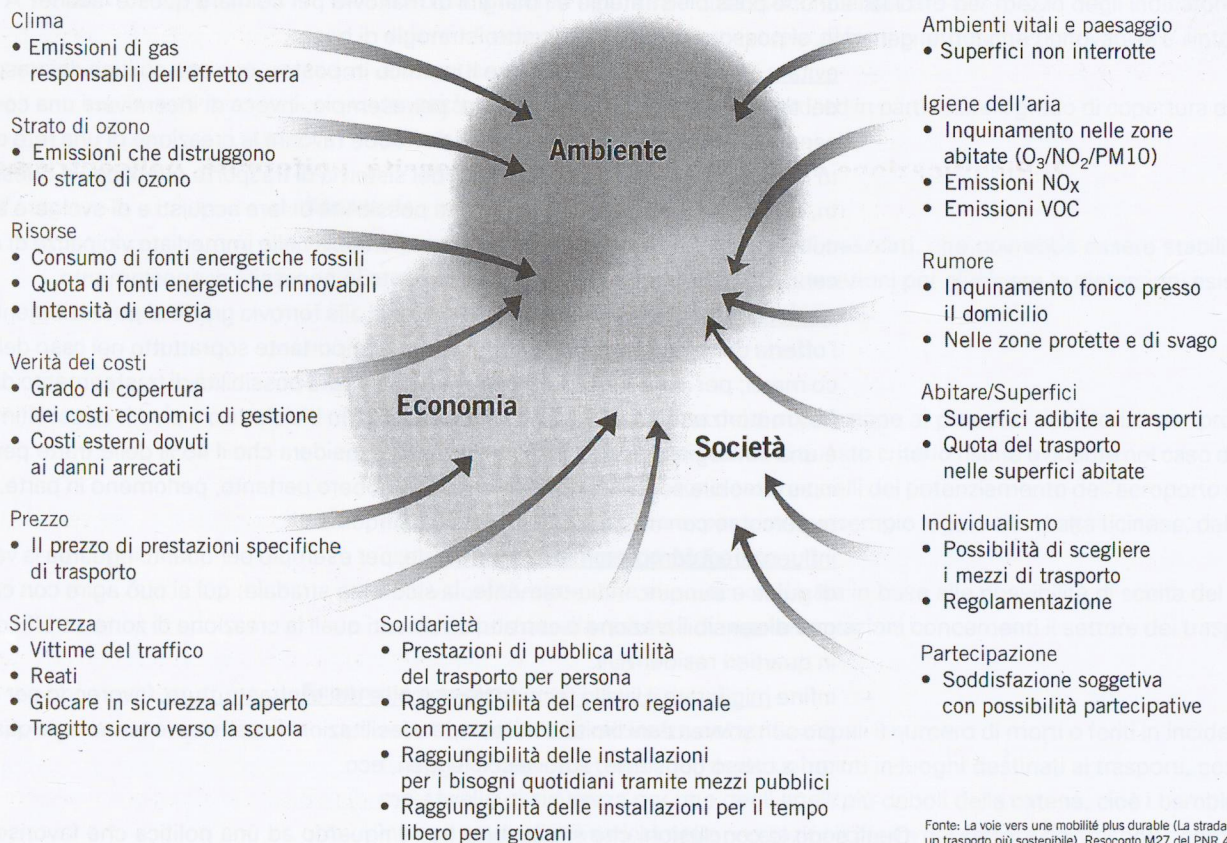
Clima
• Emissioni di gas responsabili dell'effetto serra

Strato di ozono
• Emissioni che distruggono lo strato di ozono

Risorse
• Consumo di fonti energetiche fossili
• Quota di fonti energetiche rinnovabili
• Intensità di energia

Verità dei costi
• Grado di copertura dei costi economici di gestione
• Costi esterni dovuti ai danni arrecati

Prezzo
• Il prezzo di prestazioni specifiche di trasporto

Sicurezza
• Vittime del traffico
• Reati
• Giocare in sicurezza all'aperto
• Tragitto sicuro verso la scuola

Ambiente

Economia

Società

Solidarietà
• Prestazioni di pubblica utilità del trasporto per persona
• Raggiungibilità del centro regionale con mezzi pubblici
• Raggiungibilità delle installazioni per i bisogni quotidiani tramite mezzi pubblici
• Raggiungibilità delle installazioni per il tempo libero per i giovani

Ambienti vitali e paesaggio
• Superfici non interrotte

Igiene dell'aria
• Inquinamento nelle zone abitate ($O_3$/$NO_2$/PM10)
• Emissioni $NO_X$
• Emissioni VOC

Rumore
• Inquinamento fonico presso il domicilio
• Nelle zone protette e di svago

Abitare/Superfici
• Superfici adibite ai trasporti
• Quota del trasporto nelle superfici abitate

Individualismo
• Possibilità di scegliere i mezzi di trasporto
• Regolamentazione

Partecipazione
• Soddisfazione soggetiva con possibilità partecipative

Fonte: La voie vers une mobilité plus durable (La strada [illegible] un trasporto più sostenibile). Resoconto M27 del PNR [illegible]